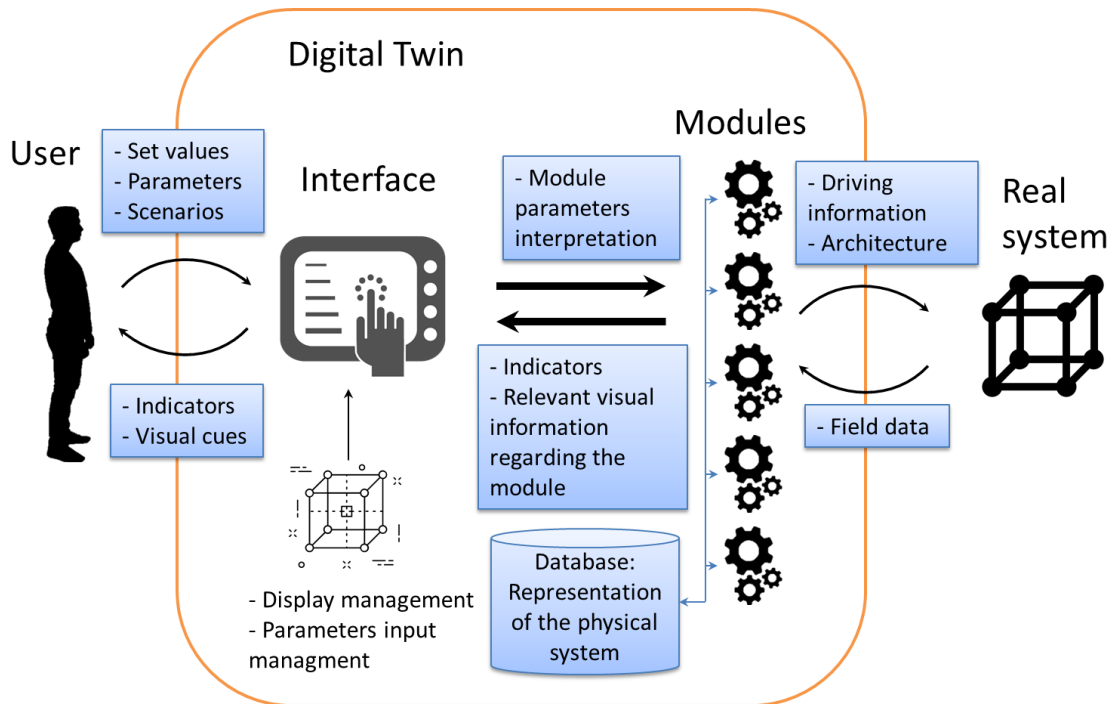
Digital Twin

User

- Set values
- Parameters
- Scenarios

Interface

- Indicators
- Visual cues

- Display management
- Parameters input managment

Modules

- Module parameters interpretation

- Indicators
- Relevant visual information regarding the module

Database: Representation of the physical system

- Driving information
- Architecture

Real system

- Field data